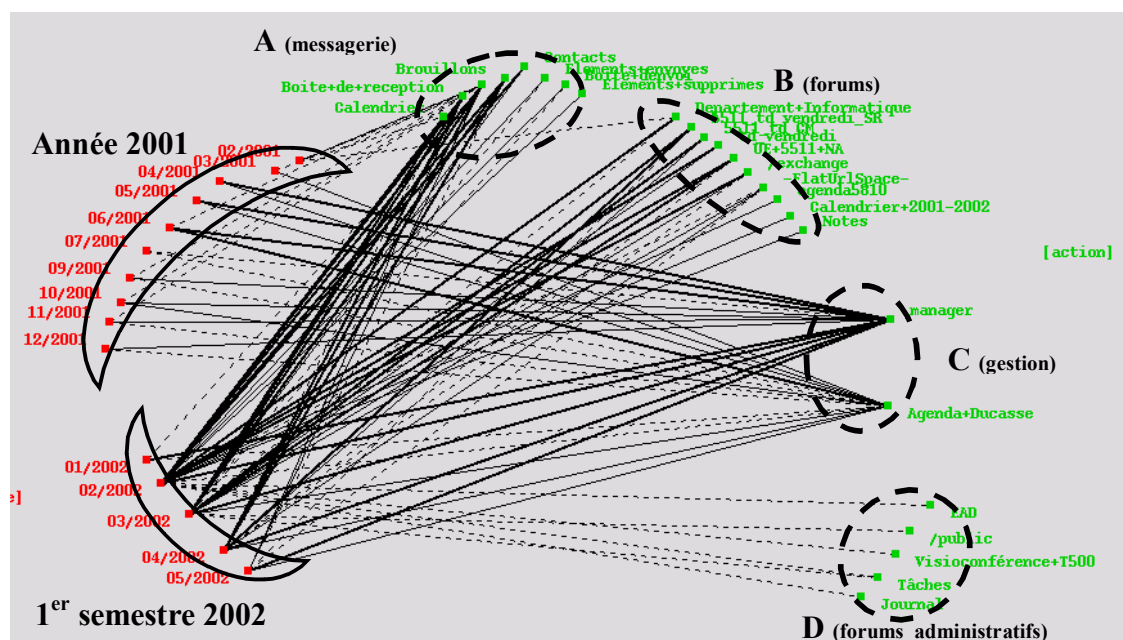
A (messagerie)

Contacts
Elements+envoyes
Brouillons
Boite+denvoi
Elements+supprimes
Boite+de+reception
Calendrier

B (forums)

Departement+Informatique
5511_td_vendredi_SR
5511_td_EN
td_vendredi
UE+5511+NA
exchange
FlatUrlSpace-
agenda5810
Calendrier+2001-2002
Notes

[action]

Année 2001

02/2001
03/2001
04/2001
05/2001
06/2001
07/2001
09/2001
10/2001
11/2001
12/2001

manager

C (gestion)

Agenda+Ducasse

01/2002
02/2002
03/2002
04/2002
05/2002

e]

EAD
/public
Visioconférence+T500
Tâches
Journal

1$^{er}$ semestre 2002

D (forums administratifs)